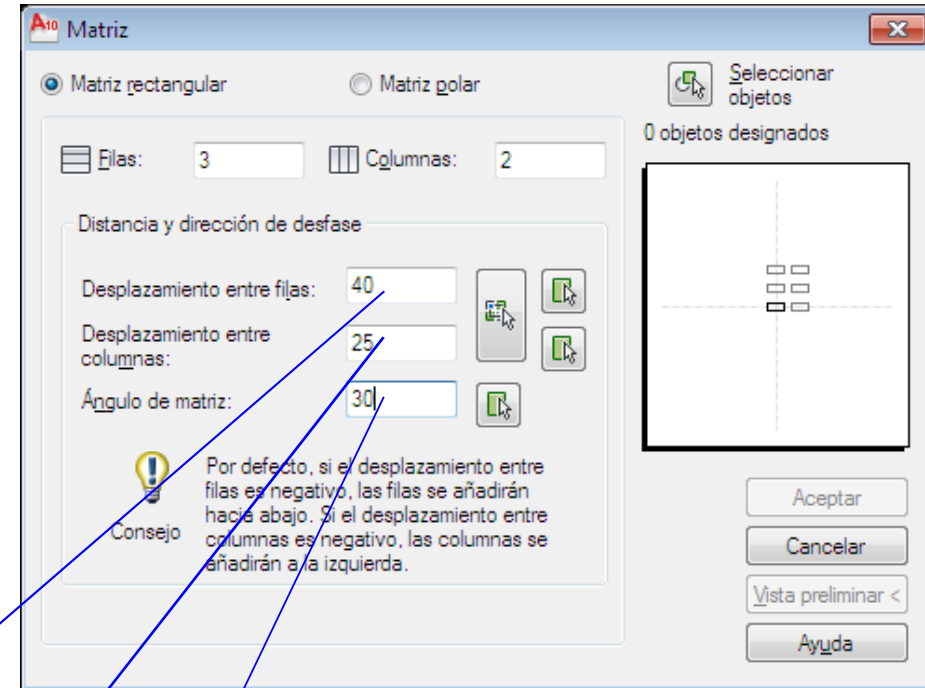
A10 Matriz

Matriz rectangular

Matriz polar

Seleccionar objetos

0 objetos designados

Filas: 3

Columnas: 2

Distancia y dirección de desfase

Desplazamiento entre filas: 40

Desplazamiento entre columnas: 25

Ángulo de matriz: 30

Consejo

Por defecto, si el desplazamiento entre filas es negativo, las filas se añadirán hacia abajo. Si el desplazamiento entre columnas es negativo, las columnas se añadirán a la izquierda.

Aceptar

Cancelar

Vista preliminar <

Ayuda